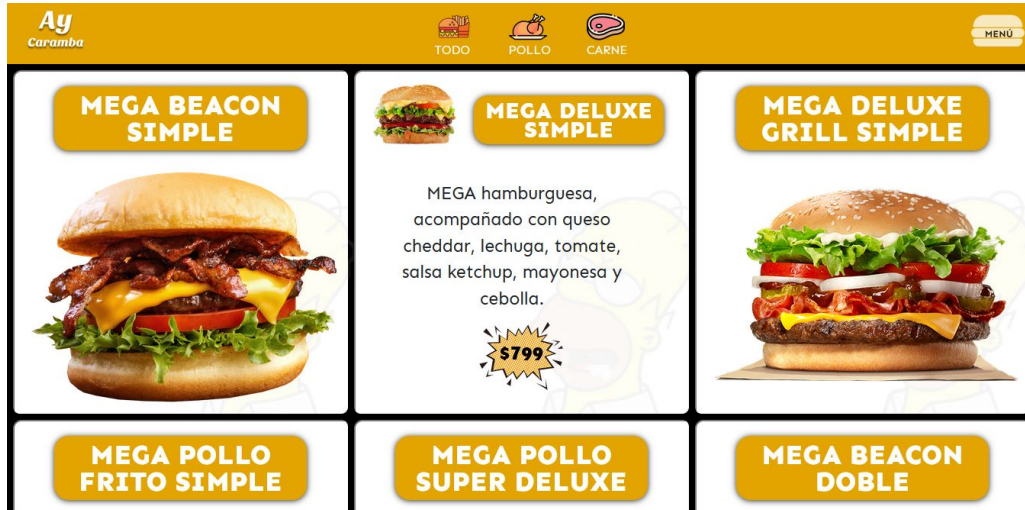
Ay
Caramba

TODO
POLLO
CARNE

MENÚ

MEGA BEACON SIMPLE

MEGA DELUXE SIMPLE

MEGA hamburguesa, acompañado con queso cheddar, lechuga, tomate, salsa ketchup, mayonesa y cebolla.

$799

MEGA DELUXE GRILL SIMPLE

MEGA POLLO FRITO SIMPLE

MEGA POLLO SUPER DELUXE

MEGA BEACON DOBLE